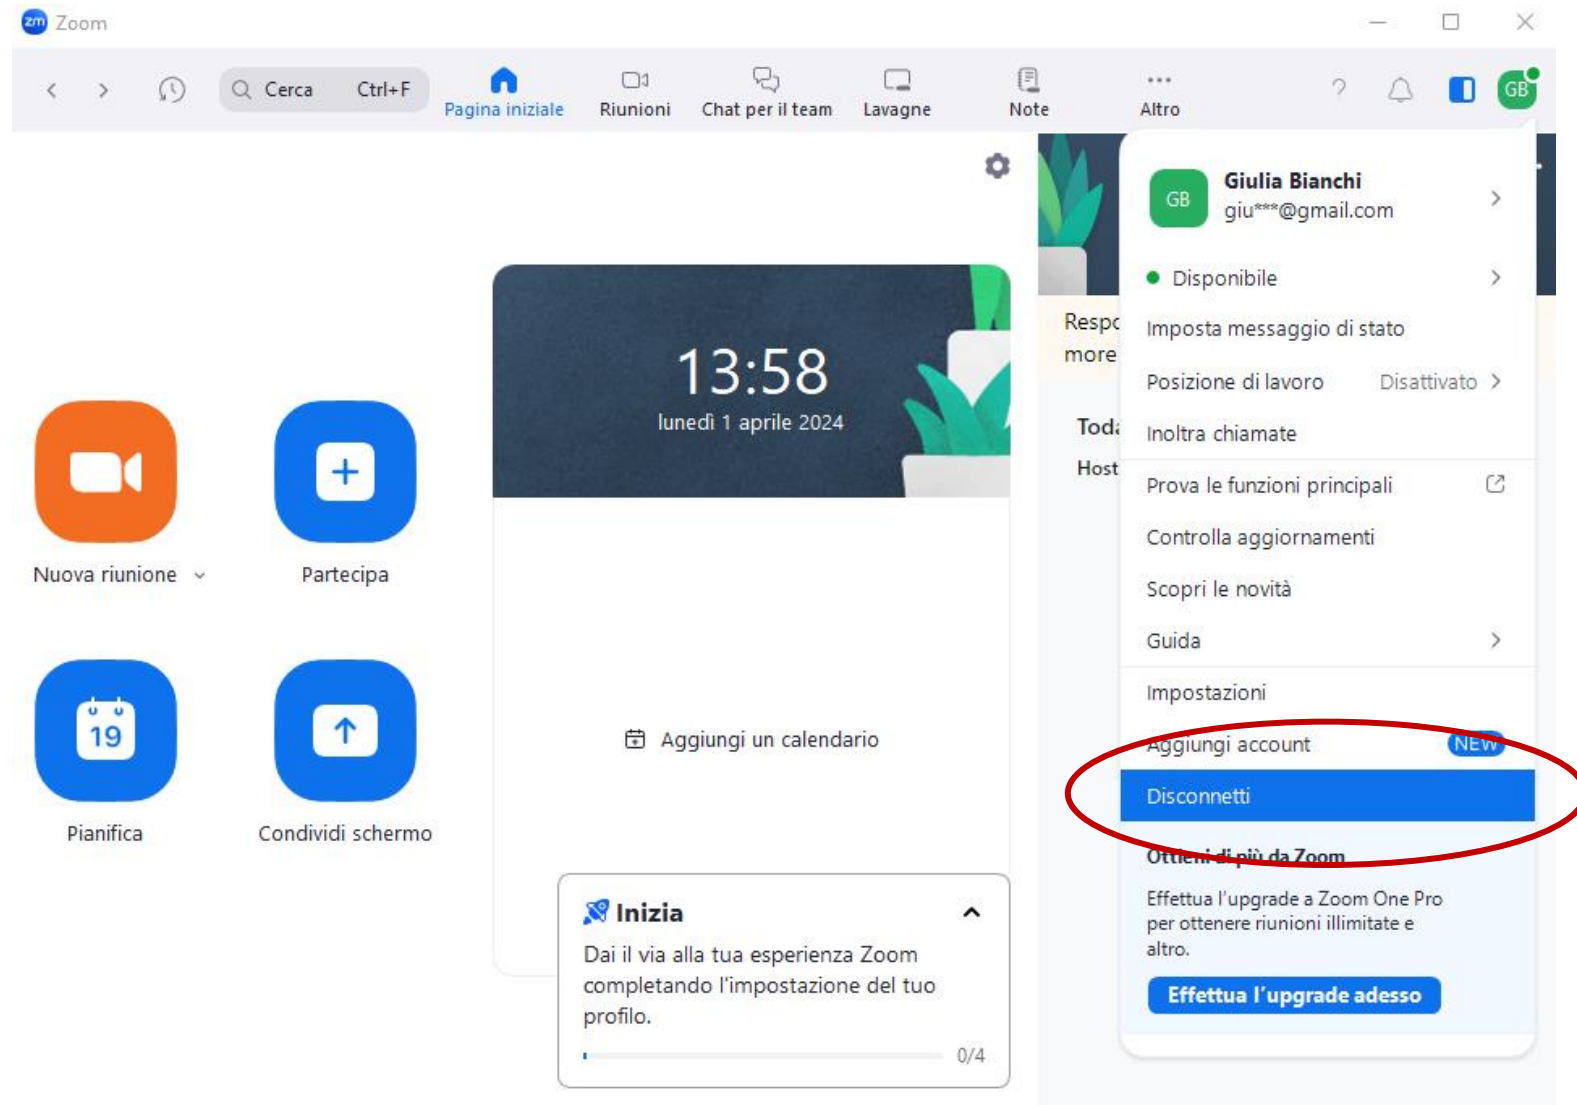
zm Zoom

Cerca Ctrl+F
Pagina iniziale
Riunioni
Chat per il team
Lavagne
Note
Altro
GB

13:58
lunedì 1 aprile 2024

Nuova riunione
Partecipa
19
Pianifica
Condividi schermo

Aggiungi un calendario

Inizia
Dai il via alla tua esperienza Zoom completando l'impostazione del tuo profilo.
0/4

Respo
more
Toda
Host

GB
Giulia Bianchi
giu***@gmail.com
Disponibile
Imposta messaggio di stato
Posizione di lavoro Disattivato
Inoltra chiamate
Prova le funzioni principali
Controlla aggiornamenti
Scopri le novità
Guida
Impostazioni
Aggiungi account NEW
Disconnetti
Ottieni di più da Zoom
Effettua l'upgrade a Zoom One Pro per ottenere riunioni illimitate e altro.
Effettua l'upgrade adesso